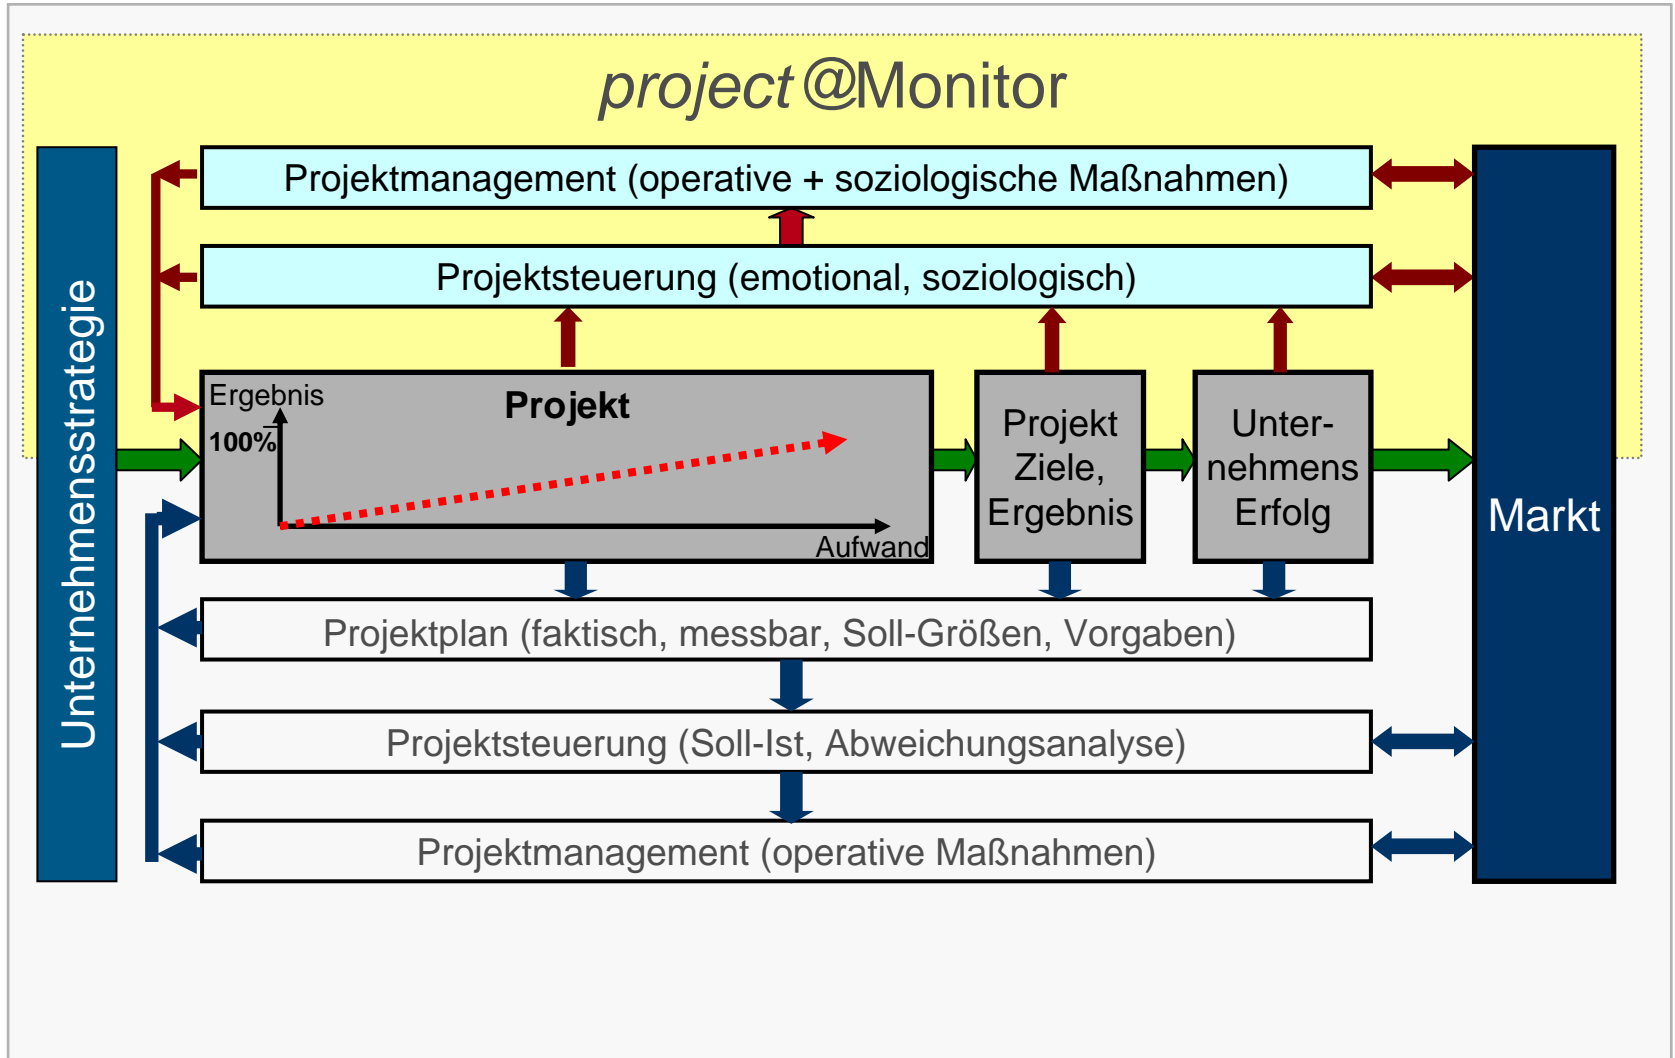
project@Monitor

Projektmanagement (operative + soziologische Maßnahmen)

Projektsteuerung (emotional, soziologisch)

Unternehmensstrategie

Ergebnis

100%

Projekt

Aufwand

Projekt Ziele, Ergebnis

Unternehmens Erfolg

Markt

Projektplan (faktisch, messbar, Soll-Größen, Vorgaben)

Projektsteuerung (Soll-Ist, Abweichungsanalyse)

Projektmanagement (operative Maßnahmen)